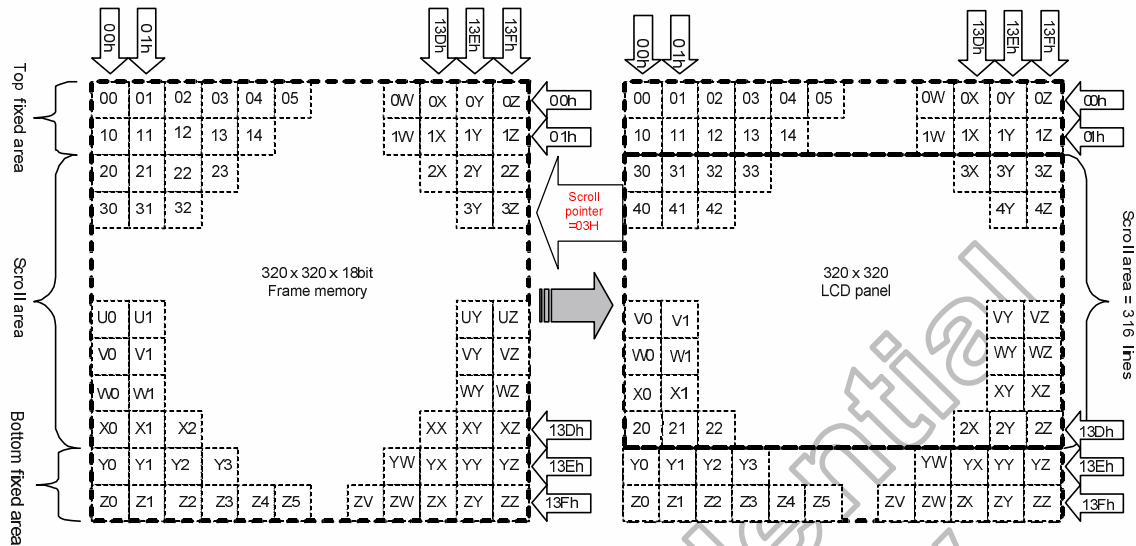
00h 01h 13Dh 13Eh 13Fh

Top fixed area

Scroll area

Bottom fixed area

00 01 02 03 04 05 0W 0X 0Y 0Z 00h
10 11 12 13 14 1W 1X 1Y 1Z 01h
20 21 22 23 2X 2Y 2Z
30 31 32 3Y 3Z

320 x 320 x 18bit
Frame memory

U0 U1 UY UZ
V0 V1 VY VZ
W0 W1 WY WZ
X0 X1 X2 XX XY XZ 13Dh
Y0 Y1 Y2 Y3 YW YX YY YZ 13Eh
Z0 Z1 Z2 Z3 Z4 Z5 ZV ZW ZX ZY ZZ 13Fh

Scroll pointer =03H

00h 01h 13Dh 13Eh 13Fh

00 01 02 03 04 05 0W 0X 0Y 0Z 00h
10 11 12 13 14 1W 1X 1Y 1Z 01h
30 31 32 33 3X 3Y 3Z
40 41 42 4Y 4Z

320 x 320
LCD panel

V0 V1 VY VZ
W0 W1 WY WZ
X0 X1 XY XZ
20 21 22 2X 2Y 2Z 13Dh
Y0 Y1 Y2 Y3 YW YX YY YZ 13Eh
Z0 Z1 Z2 Z3 Z4 Z5 ZV ZW ZX ZY ZZ 13Fh

Scroll area = 316 lines

Confidential